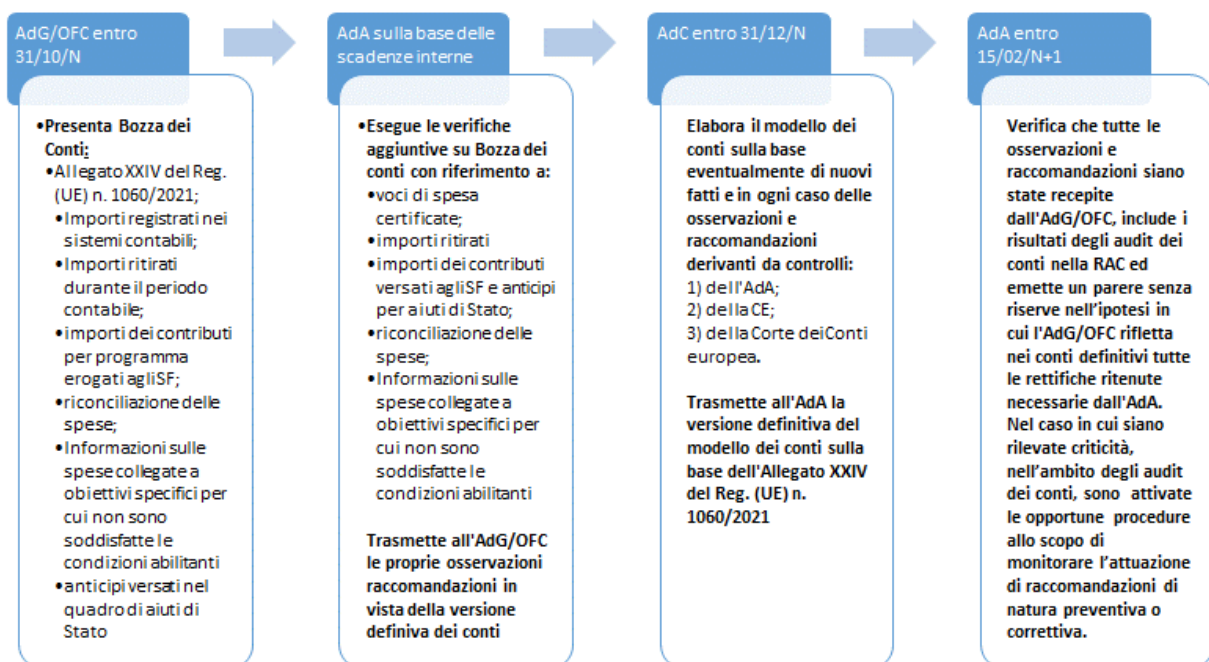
AdG/OFC entro 31/10/N

•Presenta Bozza dei Conti:
•Allegato XXIV del Reg. (UE) n. 1060/2021;
•Importi registrati nei sistemi contabili;
•Importi ritirati durante il periodo contabile;
•importi dei contributi per programma erogati agli SF;
•riconciliazione delle spese;
•Informazioni sulle spese collegate a obiettivi specifici per cui non sono soddisfatte le condizioni abilitanti
•anticipi versati nel quadro di aiuti di Stato

AdA sulla base delle scadenze interne

•Esegue le verifiche aggiuntive su Bozza dei conti con riferimento a:
•voci di spesa certificate;
•importi ritirati
•importi dei contributi versati agli SF e anticipi per aiuti di Stato;
•riconciliazione delle spese;
•Informazioni sulle spese collegate a obiettivi specifici per cui non sono soddisfatte le condizioni abilitanti

Trasmette all'AdG/OFC le proprie osservazioni raccomandazioni in vista della versione definiva dei conti

AdC entro 31/12/N

Elabora il modello dei conti sulla base eventualmente di nuovi fatti e in ogni caso delle osservazioni e raccomandazioni derivanti da controlli:
1) dell'AdA;
2) della CE;
3) della Corte dei Conti europea.

Trasmette all'AdA la versione definitiva del modello dei conti sulla base dell'Allegato XXIV del Reg. (UE) n. 1060/2021

AdA entro 15/02/N+1

Verifica che tutte le osservazioni e raccomandazioni siano state recepite dall'AdG/OFC, include i risultati degli audit dei conti nella RAC ed emette un parere senza riserve nell'ipotesi in cui l'AdG/OFC rifletta nei conti definitivi tutte le rettifiche ritenute necessarie dall'AdA. Nel caso in cui siano rilevate criticità, nell'ambito degli audit dei conti, sono attivate le opportune procedure allo scopo di monitorare l'attuazione di raccomandazioni di natura preventiva o correttiva.